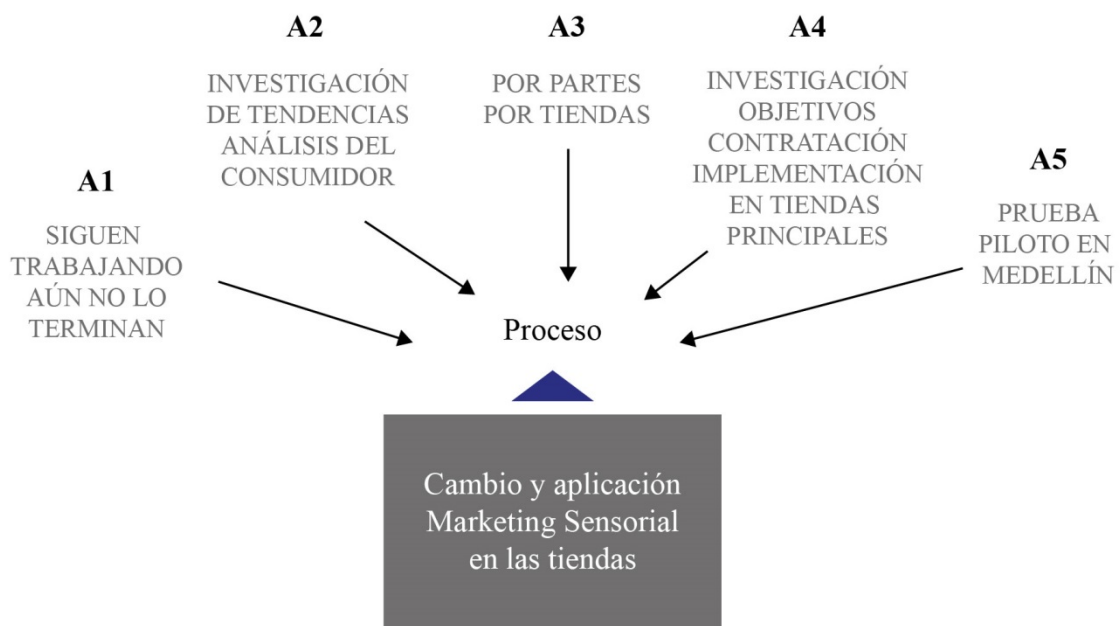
A1

SIGUEN TRABAJANDO AÚN NO LO TERMINAN

A2

INVESTIGACIÓN DE TENDENCIAS ANÁLISIS DEL CONSUMIDOR

A3

POR PARTES POR TIENDAS

A4

INVESTIGACIÓN OBJETIVOS CONTRATACIÓN IMPLEMENTACIÓN EN TIENDAS PRINCIPALES

A5

PRUEBA PILOTO EN MEDELLÍN

Proceso

Cambio y aplicación Marketing Sensorial en las tiendas